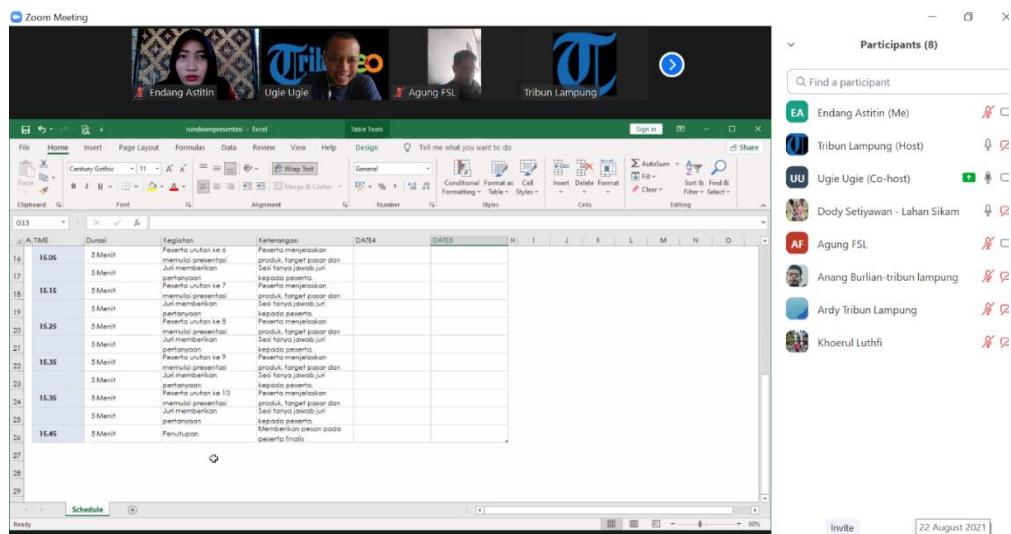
Zoom Meeting

Endang Astitin
Ugie Ugie
Agung FSL
Tribun Lampung

rundownpresentasi - Excel
Table Tools
Sign in
File  Home  Insert  Page Layout  Formulas  Data  Review  View  Help  Design  Tell me what you want to do  Share
Century Gothic  11
Wrap Text
Merge & Center
General
Conditional Formatting  Format as Table  Cell Styles
Insert  Delete  Format
AutoSum  Fill  Clear
Sort & Filter  Find & Select
Clipboard  Font  Alignment  Number  Styles  Cells  Editing
G13

| | A TIME | Durasi | Kegiatan | Keterangan | DATE4 | DATE5 |
|---|---|---|---|---|---|---|
| 16 | 15.05 | 5 Menit | Peserta urutan ke 6 memulai presentasi | Peserta menjelaskan produk, target pasar dan | | |
| 17 | | 5 Menit | Juri memberikan pertanyaan | Sesi tanya jawab juri kepada peserta. | | |
| 18 | 15.15 | 5 Menit | Peserta urutan ke 7 memulai presentasi | Peserta menjelaskan produk, target pasar dan | | |
| 19 | | 5 Menit | Juri memberikan pertanyaan | Sesi tanya jawab juri kepada peserta. | | |
| 20 | 15.25 | 5 Menit | Peserta urutan ke 8 memulai presentasi | Peserta menjelaskan produk, target pasar dan | | |
| 21 | | 5 Menit | Juri memberikan pertanyaan | Sesi tanya jawab juri kepada peserta. | | |
| 22 | 15.35 | 5 Menit | Peserta urutan ke 9 memulai presentasi | Peserta menjelaskan produk, target pasar dan | | |
| 23 | | 5 Menit | Juri memberikan pertanyaan | Sesi tanya jawab juri kepada peserta. | | |
| 24 | 15.35 | 5 Menit | Peserta urutan ke 10 memulai presentasi | Peserta menjelaskan produk, target pasar dan | | |
| 25 | | 5 Menit | Juri memberikan pertanyaan | Sesi tanya jawab juri kepada peserta. | | |
| 26 | 15.45 | 5 Menit | Penutupan | Memberikan pesan pada peserta finalis | | |

Schedule
Ready
80%

Participants (8)
Find a participant
Endang Astitin (Me)
Tribun Lampung (Host)
Ugie Ugie (Co-host)
Dody Setiyawan - Lahan Sikam
Agung FSL
Anang Burlian-tribun lampung
Ardy Tribun Lampung
Khoerul Luthfi
Invite
22 August 2021